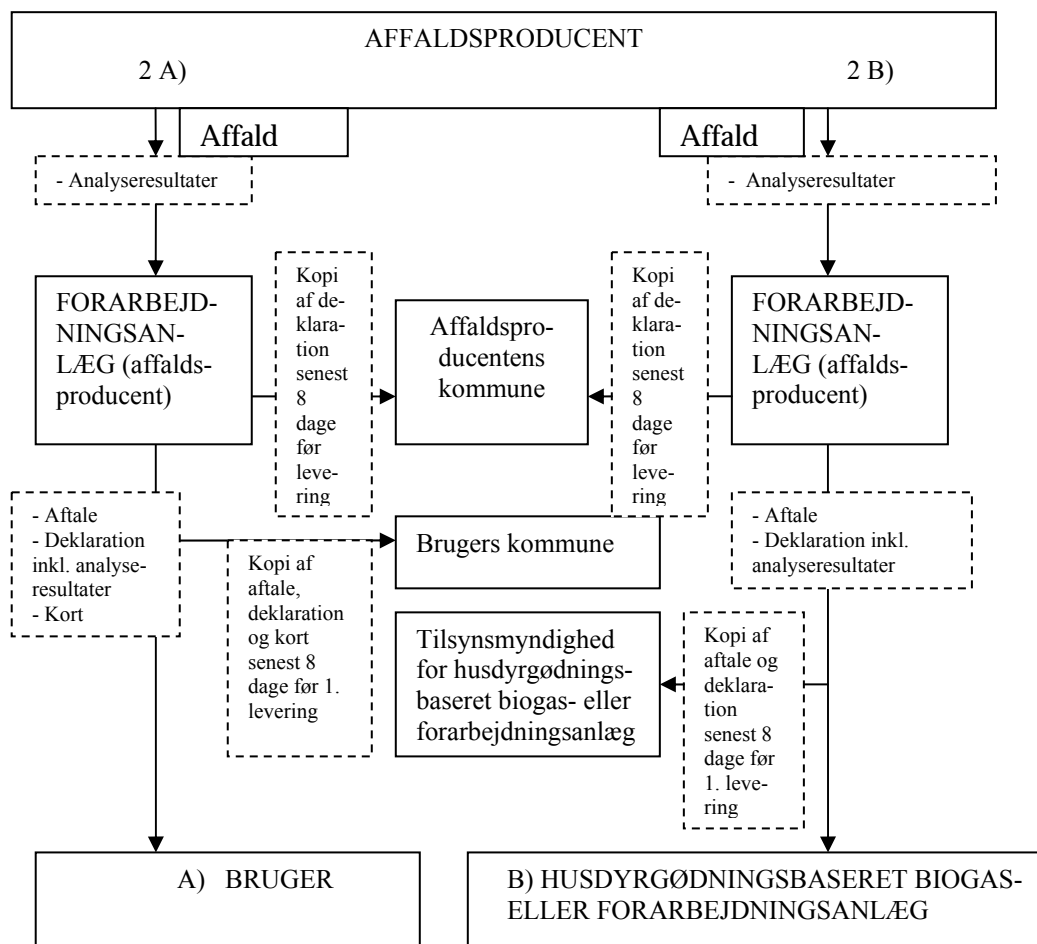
AFFALDSPRODUCENT
2 A)
2 B)

Affald

Affald

- Analyseresultater

- Analyseresultater

FORARBEJDNINGSANLÆG (affaldsproducent)

Kopi af deklaration senest 8 dage før levering

Affaldsproducentens kommune

Kopi af deklaration senest 8 dage før levering

FORARBEJDNINGSANLÆG (affaldsproducent)

- Aftale
- Deklaration inkl. analyseresultater
- Kort

Kopi af aftale, deklaration og kort senest 8 dage før 1. levering

Brugers kommune

- Aftale
- Deklaration inkl. analyseresultater

Tilsynsmyndighed for husdyrgødningsbaseret biogas- eller forarbejdningsanlæg

Kopi af aftale og deklaration senest 8 dage før 1. levering

A) BRUGER

B) HUSDYRGØDNINGSBASERET BIOGAS- ELLER FORARBEJDNINGSANLÆG